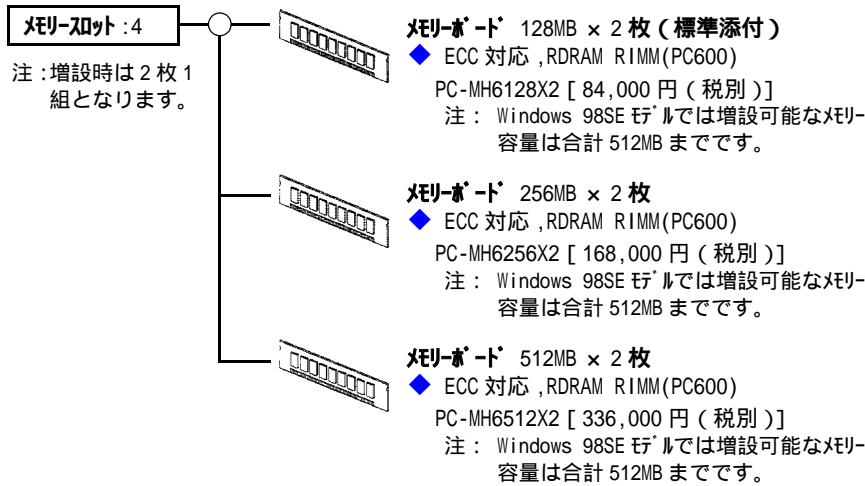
メモリースロット:4

注:増設時は2枚1組となります。

メモリーボード 128MB × 2 枚(標準添付)
◆ ECC 対応 ,RDRAM RIMM(PC600)
PC-MH6128X2 [ 84,000 円 ( 税別 )]
注: Windows 98SE モデルでは増設可能なメモリー容量は合計 512MB までです。

メモリーボード 256MB × 2 枚
◆ ECC 対応 ,RDRAM RIMM(PC600)
PC-MH6256X2 [ 168,000 円 ( 税別 )]
注: Windows 98SE モデルでは増設可能なメモリー容量は合計 512MB までです。

メモリーボード 512MB × 2 枚
◆ ECC 対応 ,RDRAM RIMM(PC600)
PC-MH6512X2 [ 336,000 円 ( 税別 )]
注: Windows 98SE モデルでは増設可能なメモリー容量は合計 512MB までです。